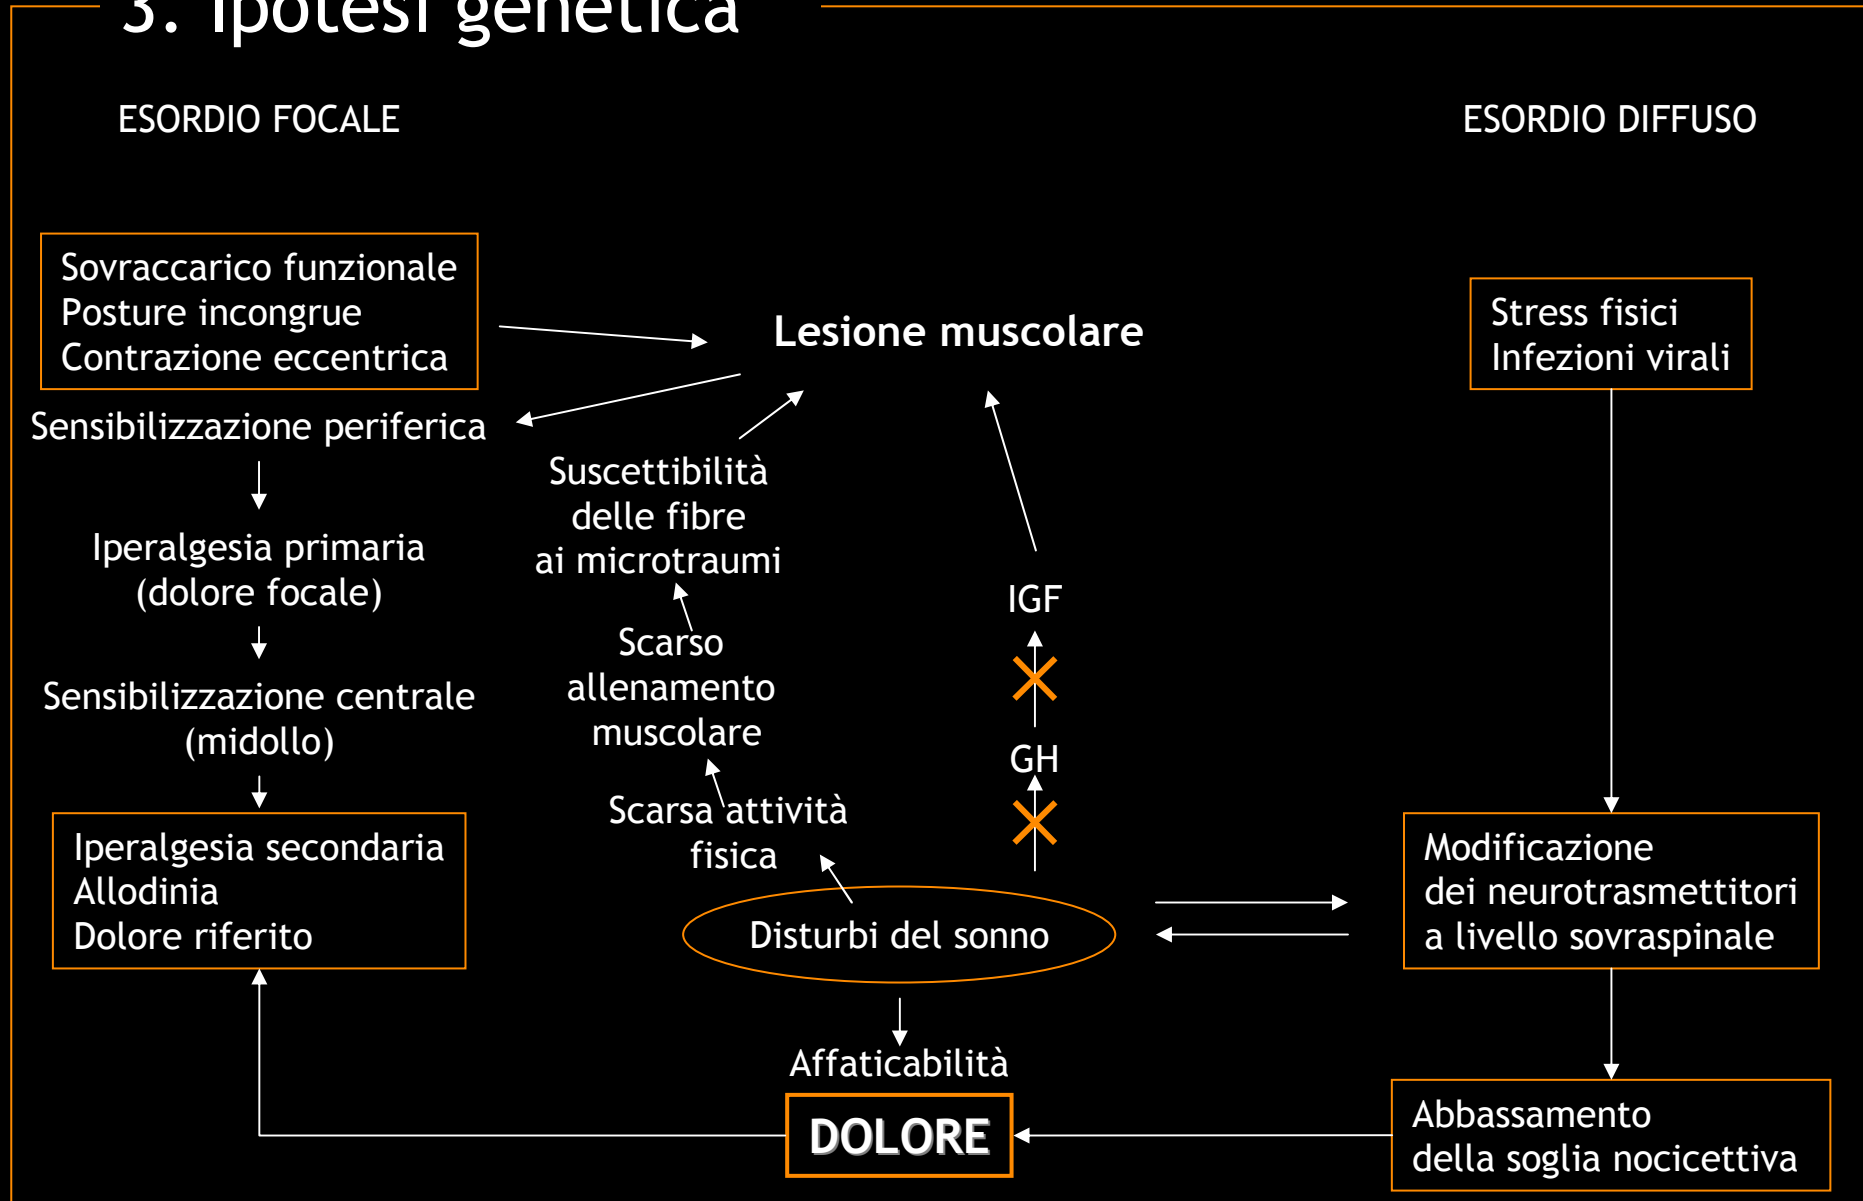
3. Ipotesi genetica

ESORDIO FOCALE

ESORDIO DIFFUSO

Sovraccarico funzionale
Posture incongrue
Contrazione eccentrica

Lesione muscolare

Stress fisici
Infezioni virali

Sensibilizzazione periferica

Suscettibilità delle fibre ai microtraumi

Iperalgesia primaria (dolore focale)

IGF

Scarso allenamento muscolare

Sensibilizzazione centrale (midollo)

GH

Scarsa attività fisica

Iperalgesia secondaria
Allodinia
Dolore riferito

Disturbi del sonno

Modificazione dei neurotrasmettitori a livello sovraspinale

Affaticabilità

DOLORE

Abbassamento della soglia nocicettiva